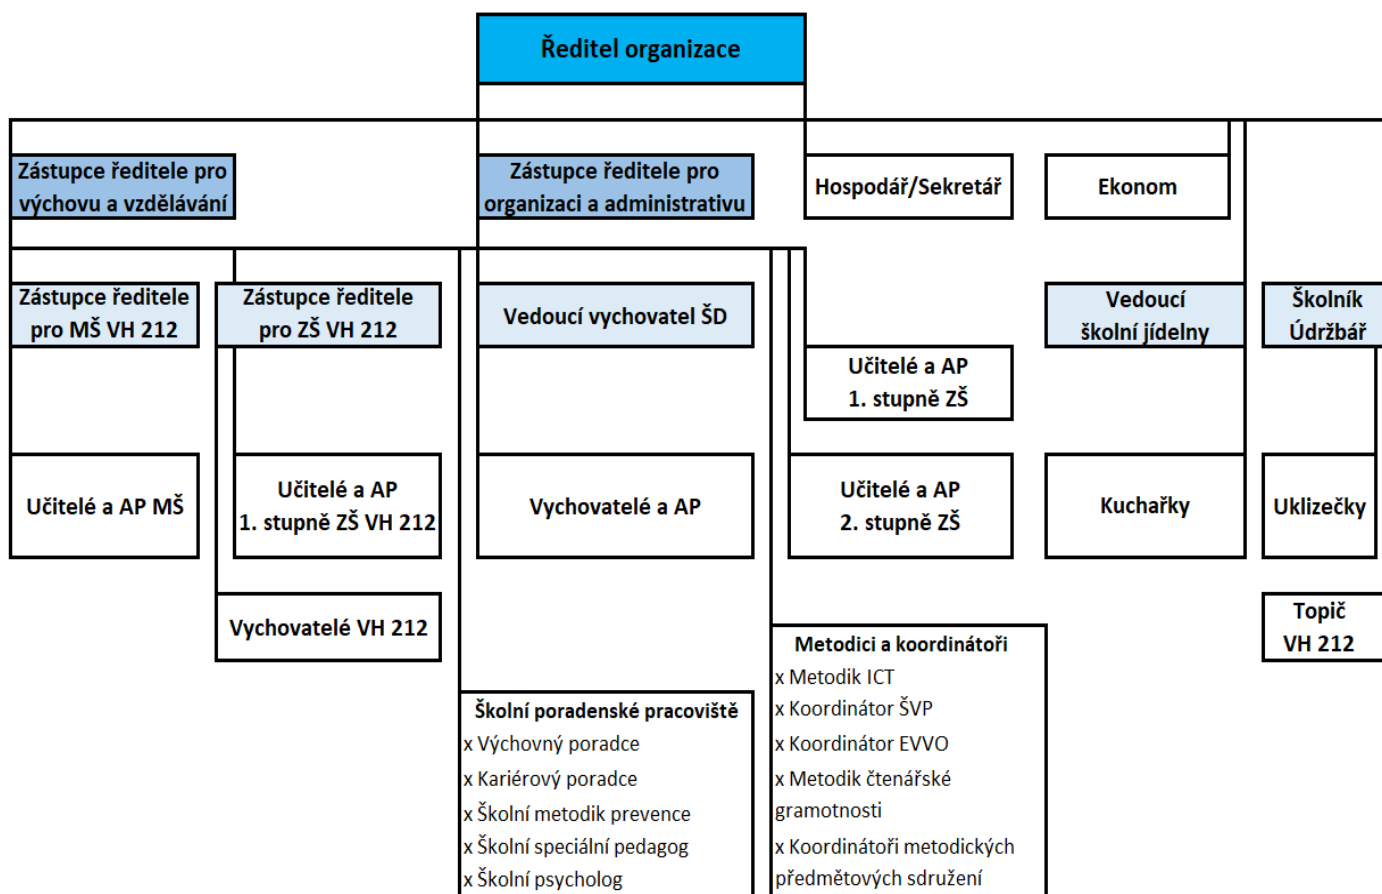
Ředitel organizace

Zástupce ředitele pro výchovu a vzdělávání

Zástupce ředitele pro organizaci a administrativu

Hospodář/Sekretář

Ekonom

Zástupce ředitele pro MŠ VH 212

Zástupce ředitele pro ZŠ VH 212

Vedoucí vychovatel ŠD

Vedoucí školní jídelny

Školník Údržbář

Učitelé a AP 1. stupně ZŠ

Učitelé a AP MŠ

Učitelé a AP 1. stupně ZŠ VH 212

Vychovatelé a AP

Učitelé a AP 2. stupně ZŠ

Kuchařky

Uklizečky

Vychovatelé VH 212

Topič VH 212

Metodici a koordinátoři
x Metodik ICT
x Koordinátor ŠVP
x Koordinátor EVVO
x Metodik čtenářské gramotnosti
x Koordinátoři metodických předmětových sdružení

Školní poradenské pracoviště
x Výchovný poradce
x Kariérový poradce
x Školní metodik prevence
x Školní speciální pedagog
x Školní psycholog